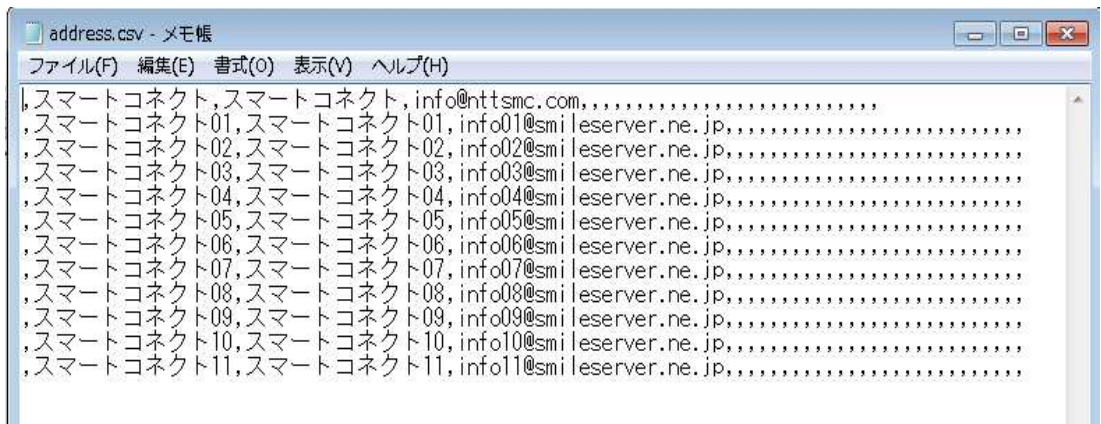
address.csv - メモ帳
ファイル(F) 編集(E) 書式(O) 表示(V) ヘルプ(H)

,スマートコネクト,スマートコネクト,info@nttsmc.com,,,,,,,,,,,,,,,,,,,,,,,
,スマートコネクト01,スマートコネクト01,info01@smileserver.ne.jp,,,,,,,,,,,,,,,,,,,,,,,
,スマートコネクト02,スマートコネクト02,info02@smileserver.ne.jp,,,,,,,,,,,,,,,,,,,,,,,
,スマートコネクト03,スマートコネクト03,info03@smileserver.ne.jp,,,,,,,,,,,,,,,,,,,,,,,
,スマートコネクト04,スマートコネクト04,info04@smileserver.ne.jp,,,,,,,,,,,,,,,,,,,,,,,
,スマートコネクト05,スマートコネクト05,info05@smileserver.ne.jp,,,,,,,,,,,,,,,,,,,,,,,
,スマートコネクト06,スマートコネクト06,info06@smileserver.ne.jp,,,,,,,,,,,,,,,,,,,,,,,
,スマートコネクト07,スマートコネクト07,info07@smileserver.ne.jp,,,,,,,,,,,,,,,,,,,,,,,
,スマートコネクト08,スマートコネクト08,info08@smileserver.ne.jp,,,,,,,,,,,,,,,,,,,,,,,
,スマートコネクト09,スマートコネクト09,info09@smileserver.ne.jp,,,,,,,,,,,,,,,,,,,,,,,
,スマートコネクト10,スマートコネクト10,info10@smileserver.ne.jp,,,,,,,,,,,,,,,,,,,,,,,
,スマートコネクト11,スマートコネクト11,info11@smileserver.ne.jp,,,,,,,,,,,,,,,,,,,,,,,